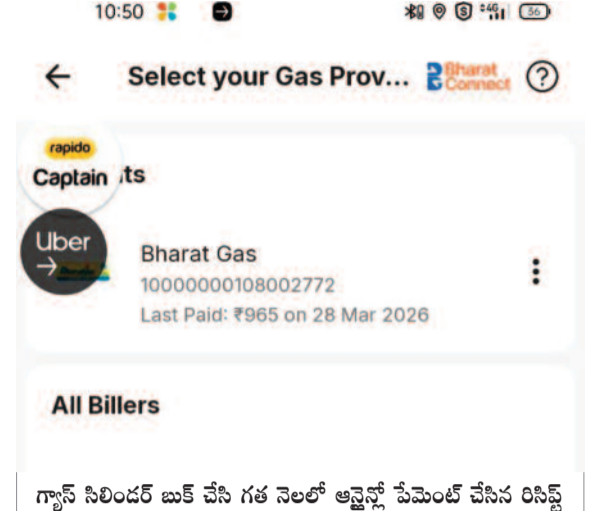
10:50

56

← Select your Gas Prov... Bharat Connect ?

rapido Captain its

Uber →

Bharat Gas
1000000108002772
Last Paid: ₹965 on 28 Mar 2026

All Billers

గ్యాస్ సిలిండర్ బుక్ చేసి గత నెలలో ఆన్లైన్లో పేమెంట్ చేసిన రిసిప్ట్